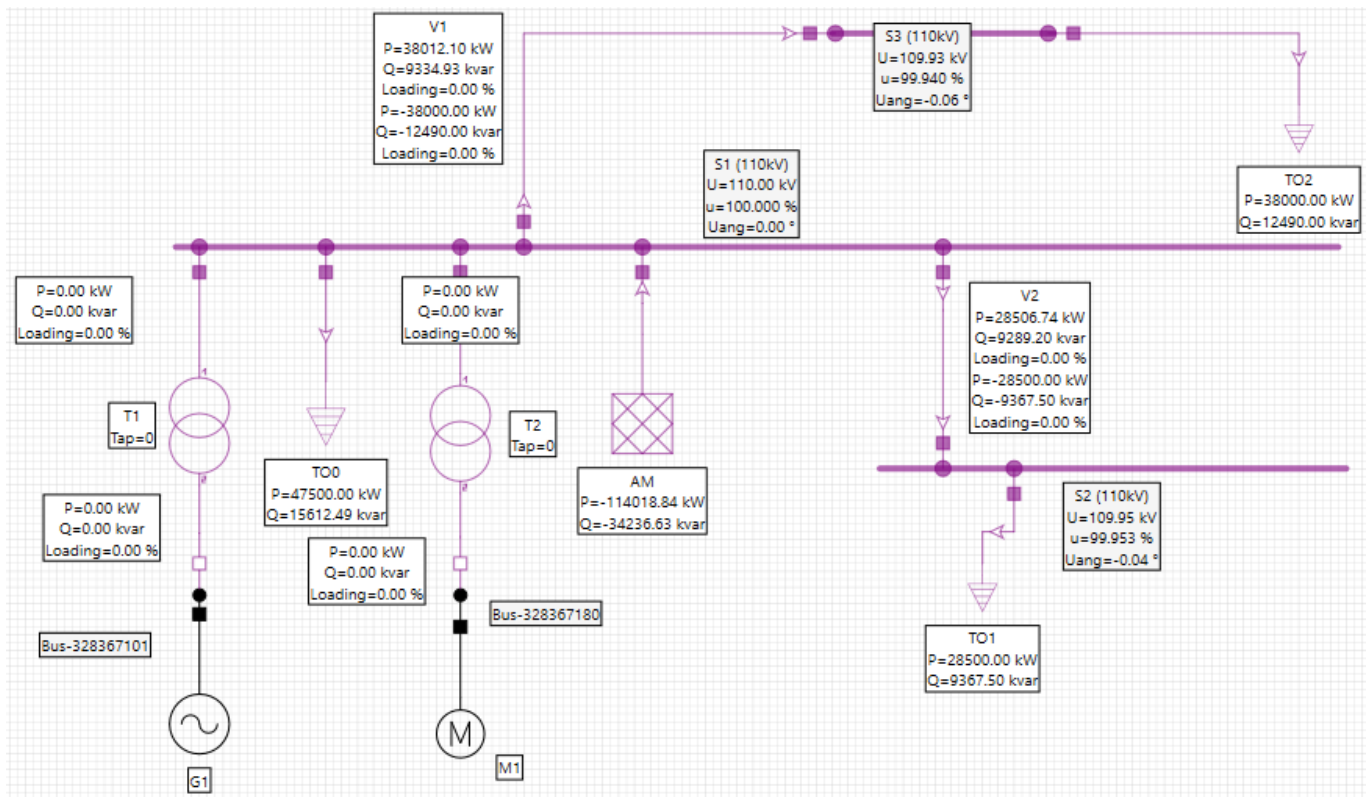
V1
P=38012.10 kW
Q=9334.93 kvar
Loading=0.00 %
P=-38000.00 kW
Q=-12490.00 kvar
Loading=0.00 %

S3 (110kV)
U=109.93 kV
u=99.940 %
Uang=-0.06 °

S1 (110kV)
U=110.00 kV
u=100.000 %
Uang=0.00 °

TO2
P=38000.00 kW
Q=12490.00 kvar

P=0.00 kW
Q=0.00 kvar
Loading=0.00 %

P=0.00 kW
Q=0.00 kvar
Loading=0.00 %

V2
P=28506.74 kW
Q=9289.20 kvar
Loading=0.00 %
P=-28500.00 kW
Q=-9367.50 kvar
Loading=0.00 %

T1
Tap=0

T2
Tap=0

TO0
P=47500.00 kW
Q=15612.49 kvar

AM
P=-114018.84 kW
Q=-34236.63 kvar

P=0.00 kW
Q=0.00 kvar
Loading=0.00 %

S2 (110kV)
U=109.95 kV
u=99.953 %
Uang=-0.04 °

P=0.00 kW
Q=0.00 kvar
Loading=0.00 %

Bus-328367180

Bus-328367101

TO1
P=28500.00 kW
Q=9367.50 kvar

M

G1

M1